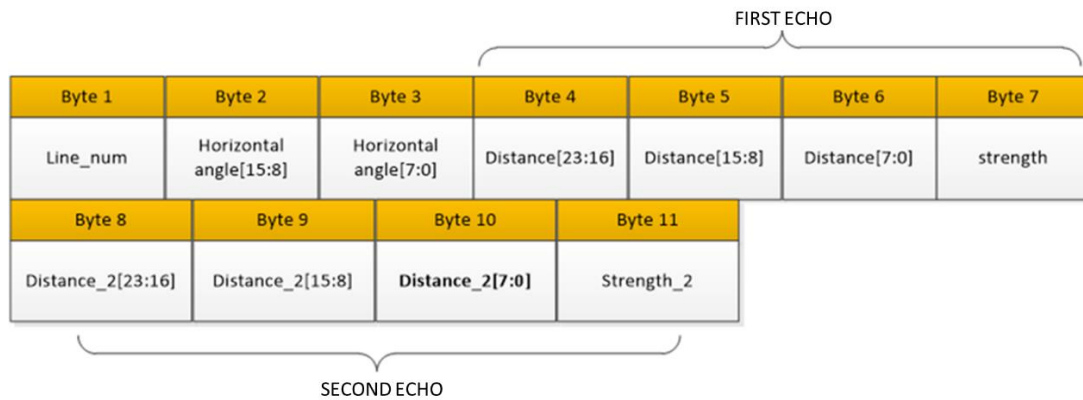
FIRST ECHO

| Byte 1 | Byte 2 | Byte 3 | Byte 4 | Byte 5 | Byte 6 | Byte 7 |
|---|---|---|---|---|---|---|
| Line_num | Horizontal angle[15:8] | Horizontal angle[7:0] | Distance[23:16] | Distance[15:8] | Distance[7:0] | strength |

| Byte 8 | Byte 9 | Byte 10 | Byte 11 |
|---|---|---|---|
| Distance_2[23:16] | Distance_2[15:8] | **Distance_2[7:0]** | Strength_2 |

SECOND ECHO